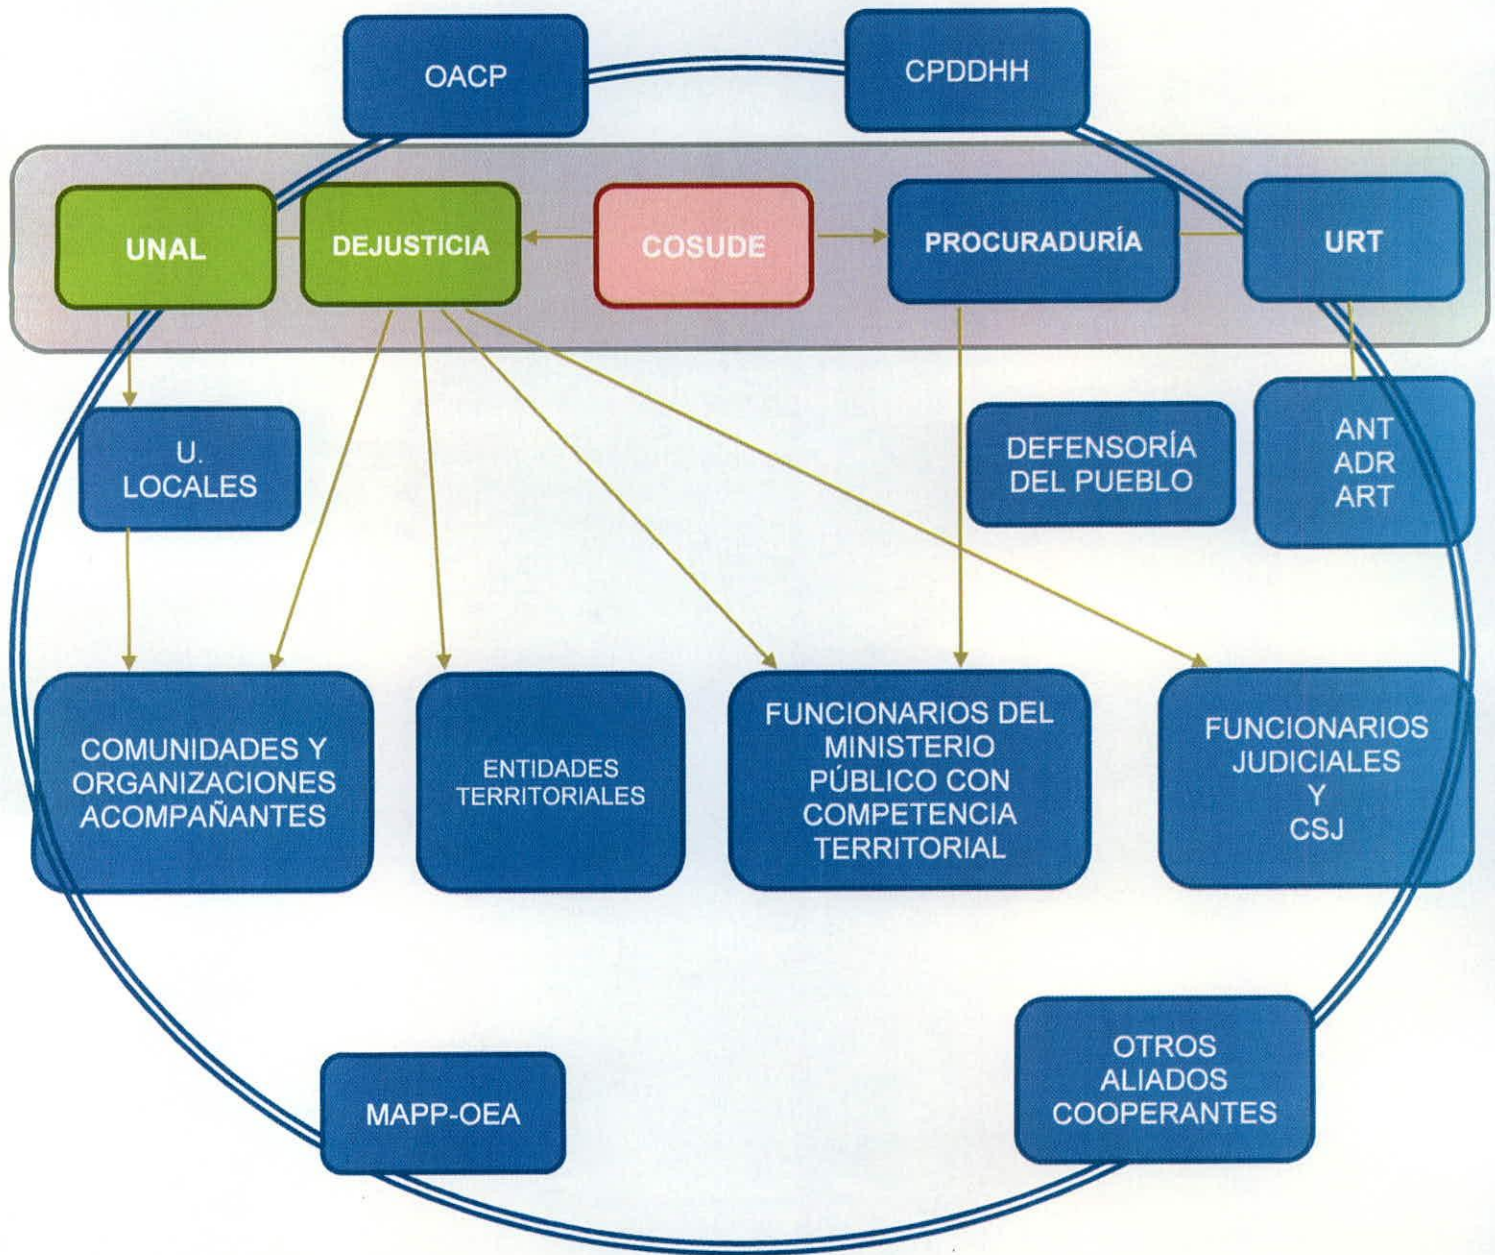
OACP

CPDDHH

UNAL

DEJUSTICIA

COSUDE

PROCURADURÍA

URT

U. LOCALES

DEFENSORÍA DEL PUEBLO

ANT
ADR
ART

COMUNIDADES Y ORGANIZACIONES ACOMPAÑANTES

ENTIDADES TERRITORIALES

FUNCIONARIOS DEL MINISTERIO PÚBLICO CON COMPETENCIA TERRITORIAL

FUNCIONARIOS JUDICIALES Y CSJ

MAPP-OEA

OTROS ALIADOS COOPERANTES